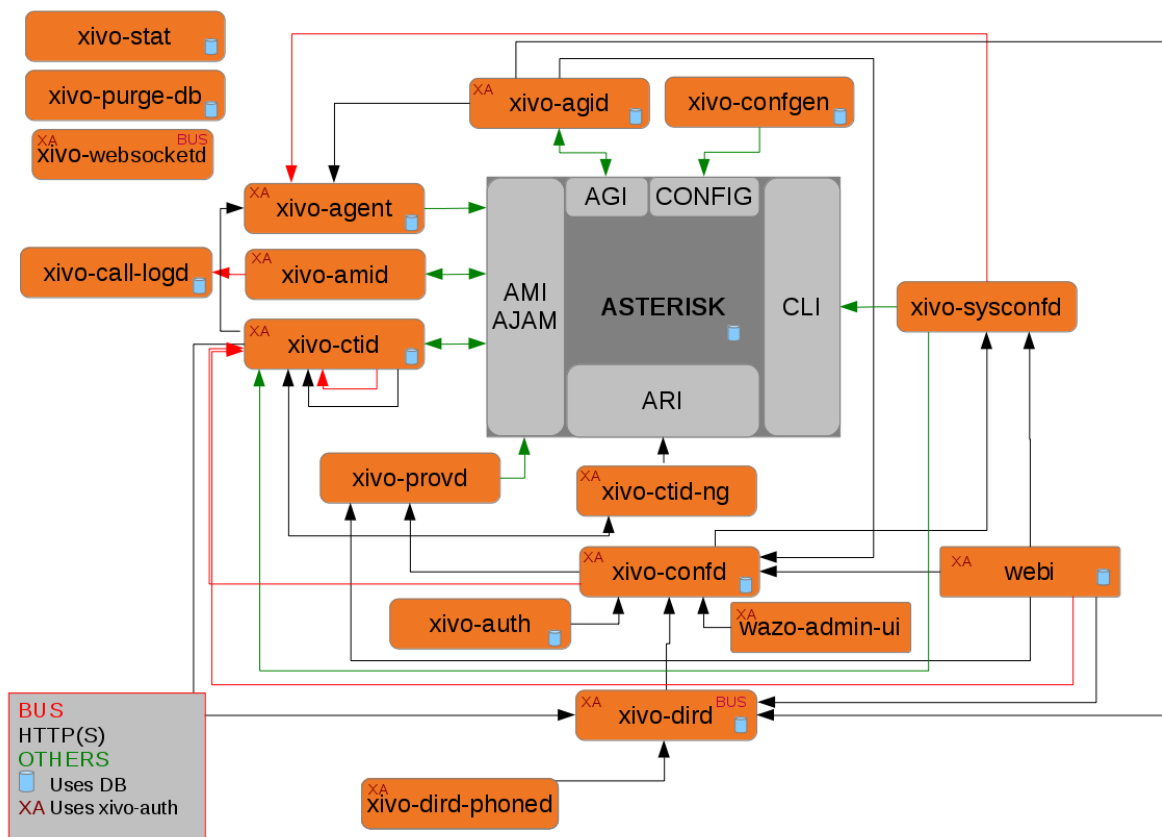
xivo-stat

xivo-purge-db

XA BUS xivo-websocketd

XA xivo-agid

xivo-confgen

XA xivo-agent

xivo-call-logd

XA xivo-amid

XA xivo-ctid

AGI

CONFIG

AMI AJAM

ASTERISK

CLI

ARI

xivo-sysconfd

xivo-provd

XA xivo-ctid-ng

XA xivo-confd

XA webi

xivo-auth

XA wazo-admin-ui

XA xivo-dird BUS

XA xivo-dird-phoned

BUS
HTTP(S)
OTHERS
Uses DB
XA Uses xivo-auth